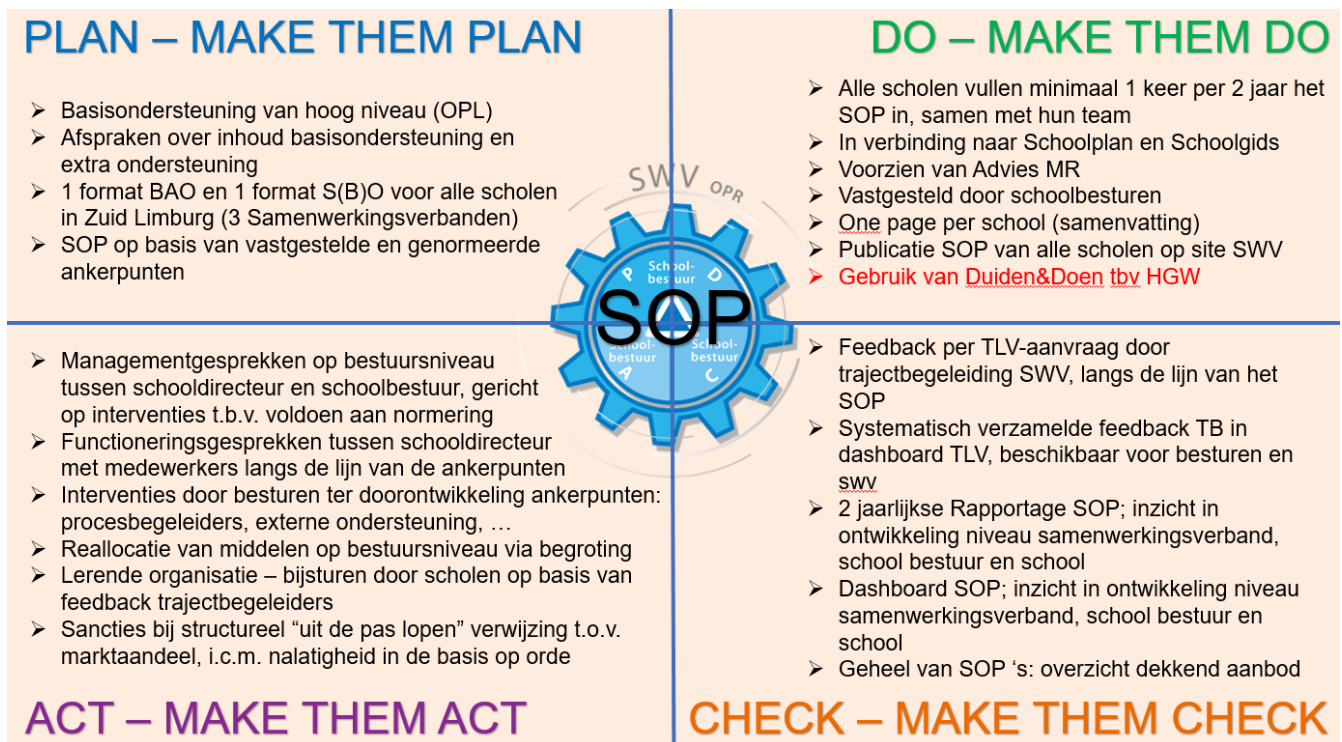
PLAN – MAKE THEM PLAN

- Basisondersteuning van hoog niveau (OPL)
- Afspraken over inhoud basisondersteuning en extra ondersteuning
- 1 format BAO en 1 format S(B)O voor alle scholen in Zuid Limburg (3 Samenwerkingsverbanden)
- SOP op basis van vastgestelde en genormeerde ankerpunten

DO – MAKE THEM DO

- Alle scholen vullen minimaal 1 keer per 2 jaar het SOP in, samen met hun team
- In verbinding naar Schoolplan en Schoolgids
- Voorzien van Advies MR
- Vastgesteld door schoolbesturen
- One page per school (samenvatting)
- Publicatie SOP van alle scholen op site SWV
- Gebruik van Duiden&Doen tbv HGW

SWV OPR

P Schoolbestuur D
SOP
Schoolbestuur Schoolbestuur
A C

- Managementgesprekken op bestuursniveau tussen schooldirecteur en schoolbestuur, gericht op interventies t.b.v. voldoen aan normering
- Functioneringsgesprekken tussen schooldirecteur met medewerkers langs de lijn van de ankerpunten
- Interventies door besturen ter doorontwikkeling ankerpunten: procesbegeleiders, externe ondersteuning, …
- Reallocatie van middelen op bestuursniveau via begroting
- Lerende organisatie – bijsturen door scholen op basis van feedback trajectbegeleiders
- Sancties bij structureel “uit de pas lopen” verwijzing t.o.v. marktaandeel, i.c.m. nalatigheid in de basis op orde

ACT – MAKE THEM ACT

- Feedback per TLV-aanvraag door trajectbegeleiding SWV, langs de lijn van het SOP
- Systematisch verzamelde feedback TB in dashboard TLV, beschikbaar voor besturen en swv
- 2 jaarlijkse Rapportage SOP; inzicht in ontwikkeling niveau samenwerkingsverband, school bestuur en school
- Dashboard SOP; inzicht in ontwikkeling niveau samenwerkingsverband, school bestuur en school
- Geheel van SOP ‘s: overzicht dekkend aanbod

CHECK – MAKE THEM CHECK